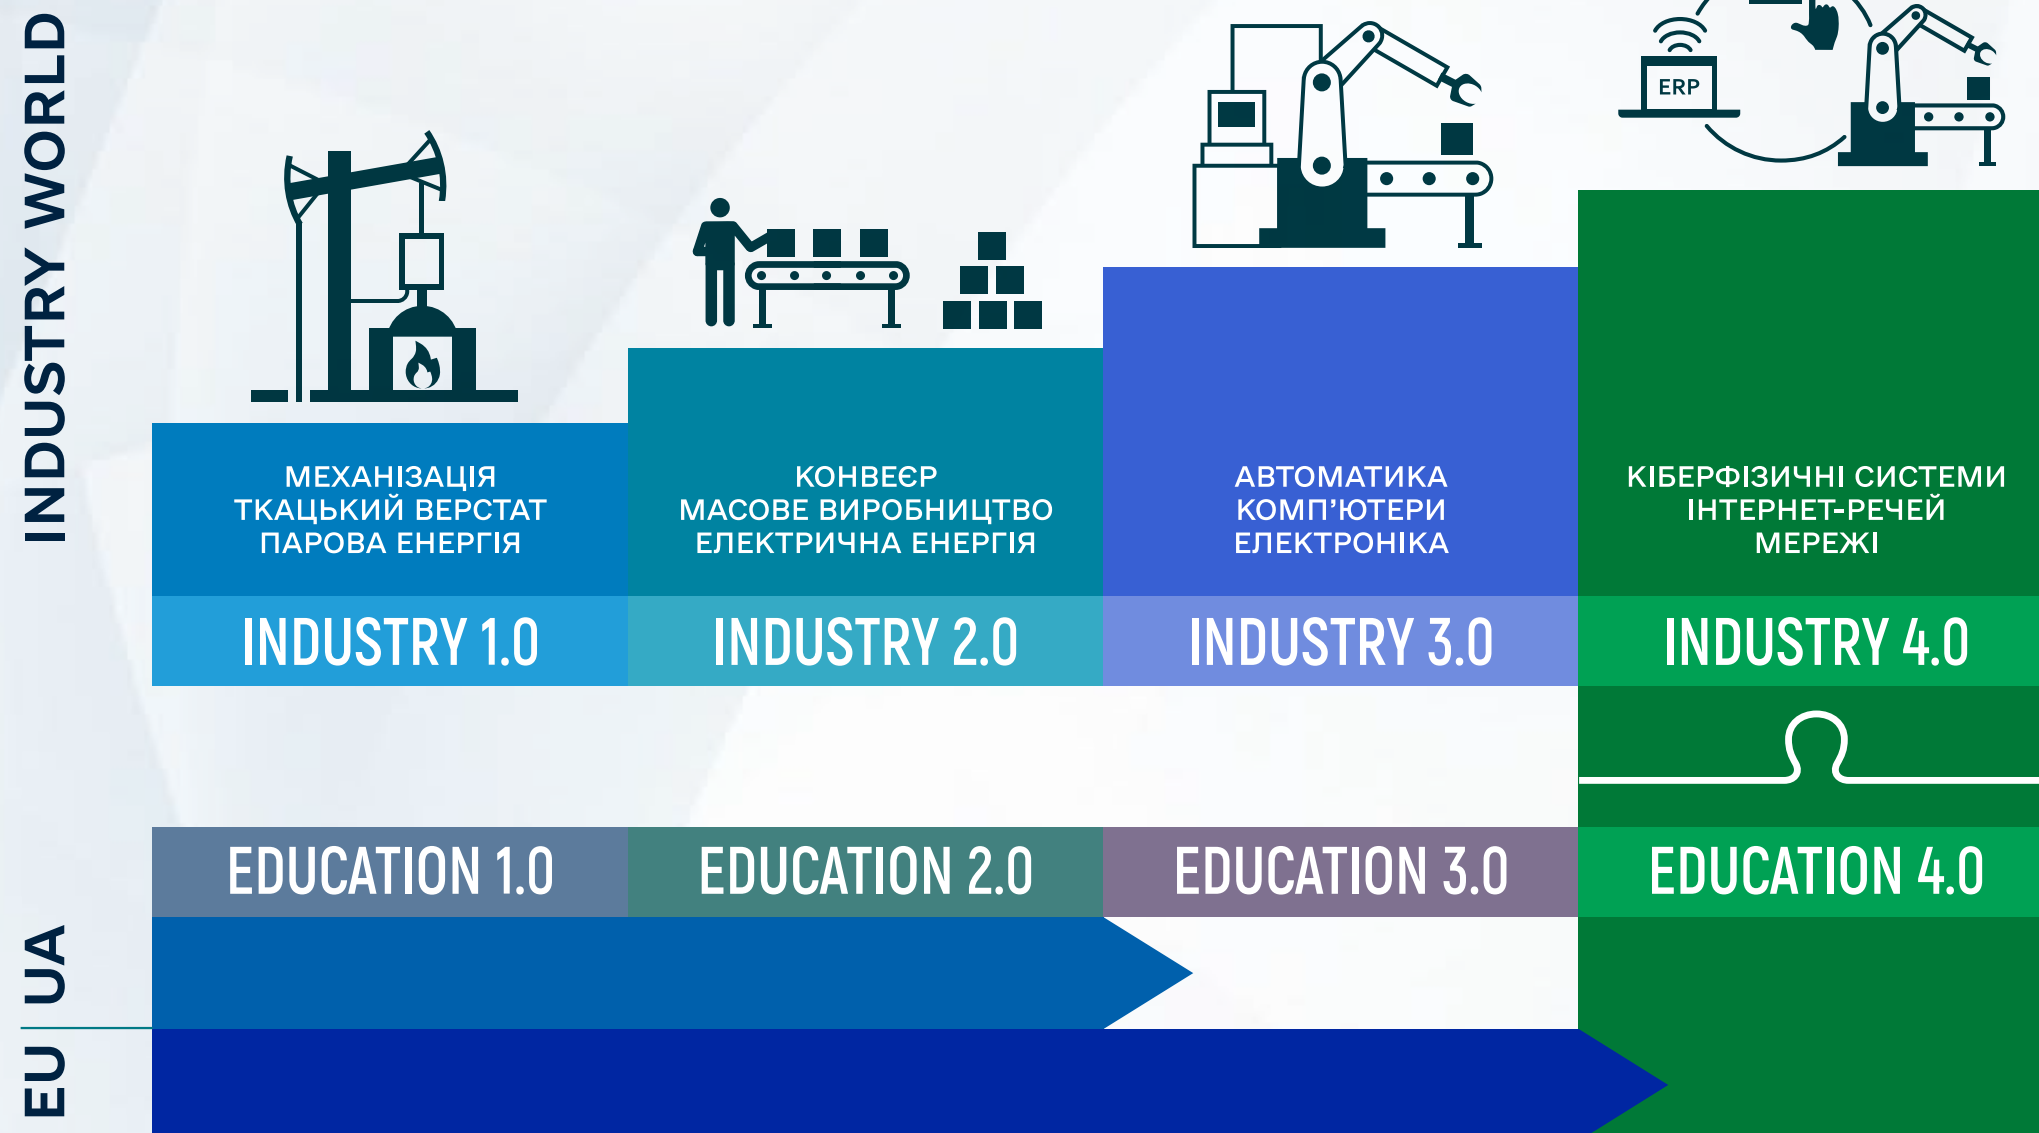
INDUSTRY WORLD

ERP

МЕХАНІЗАЦІЯ
ТКАЦЬКИЙ ВЕРСТАТ
ПАРОВА ЕНЕРГІЯ

КОНВЕЄР
МАСОВЕ ВИРОБНИЦТВО
ЕЛЕКТРИЧНА ЕНЕРГІЯ

АВТОМАТИКА
КОМП'ЮТЕРИ
ЕЛЕКТРОНІКА

КІБЕРФІЗИЧНІ СИСТЕМИ
ІНТЕРНЕТ-РЕЧЕЙ
МЕРЕЖІ

INDUSTRY 1.0

INDUSTRY 2.0

INDUSTRY 3.0

INDUSTRY 4.0

EDUCATION 1.0

EDUCATION 2.0

EDUCATION 3.0

EDUCATION 4.0

UA

EU